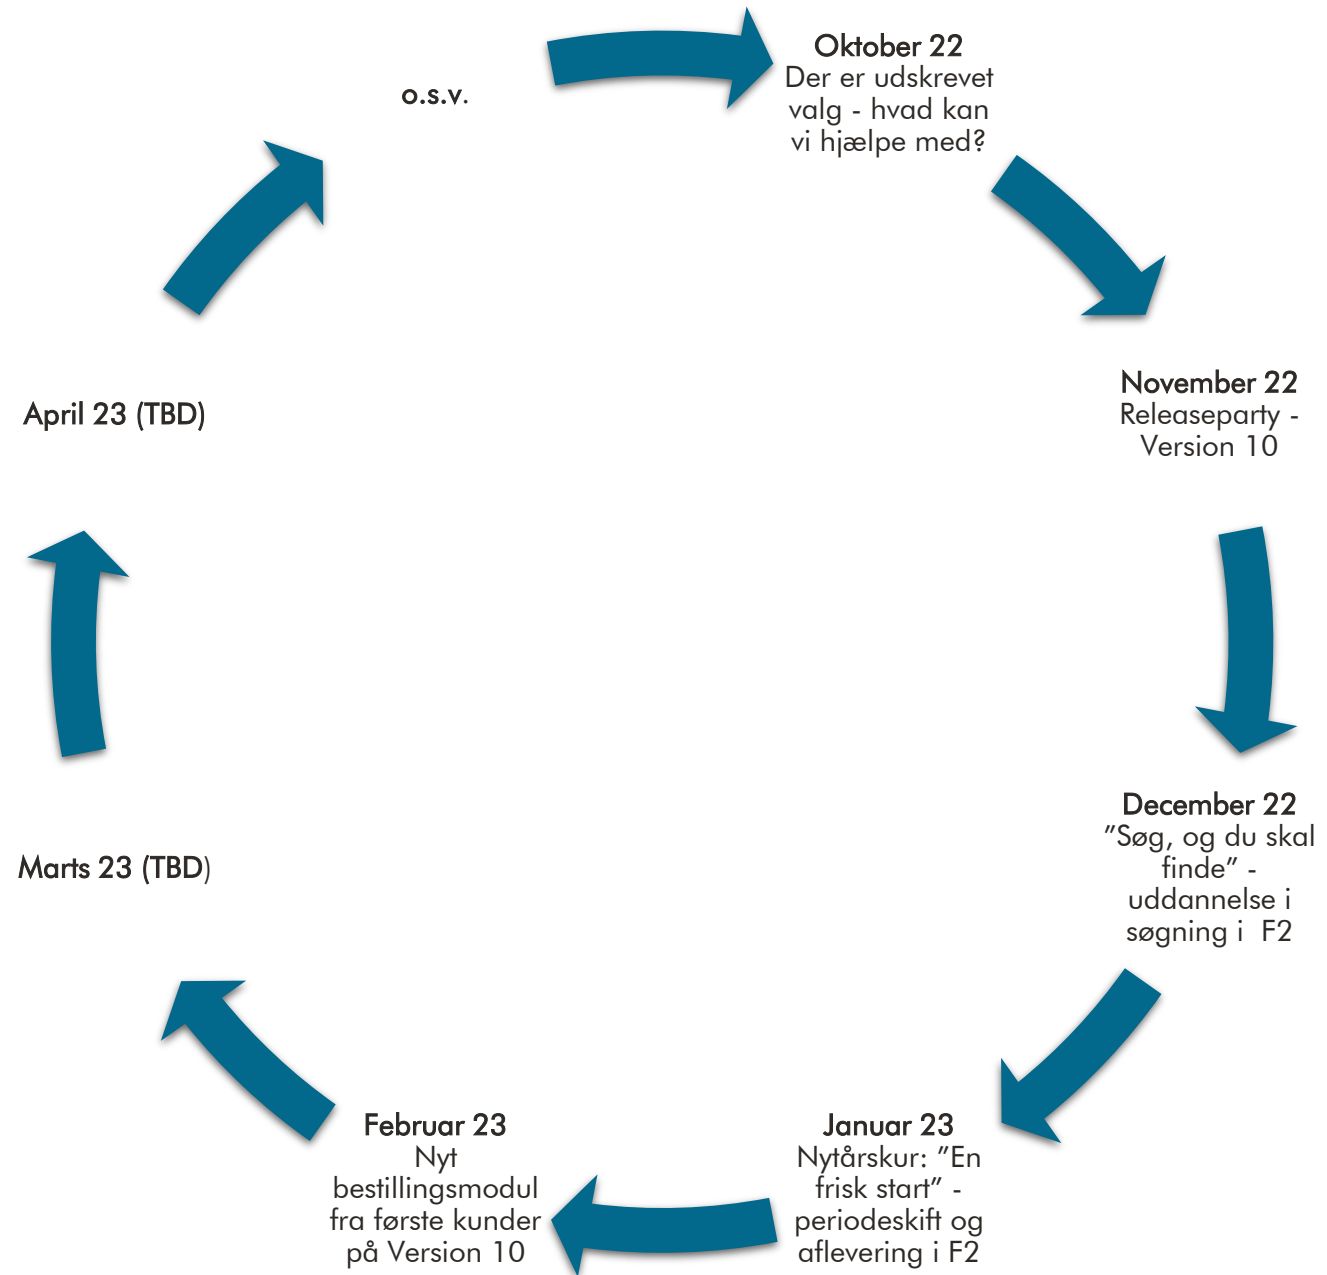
o.s.v.

Oktober 22
Der er udskrevet valg - hvad kan vi hjælpe med?

November 22
Releaseparty - Version 10

December 22
"Søg, og du skal finde" - uddannelse i søgning i F2

Januar 23
Nytårskur: "En frisk start" - periodeskift og aflevering i F2

Februar 23
Nyt bestillingsmodul fra første kunder på Version 10

Marts 23 (TBD)

April 23 (TBD)